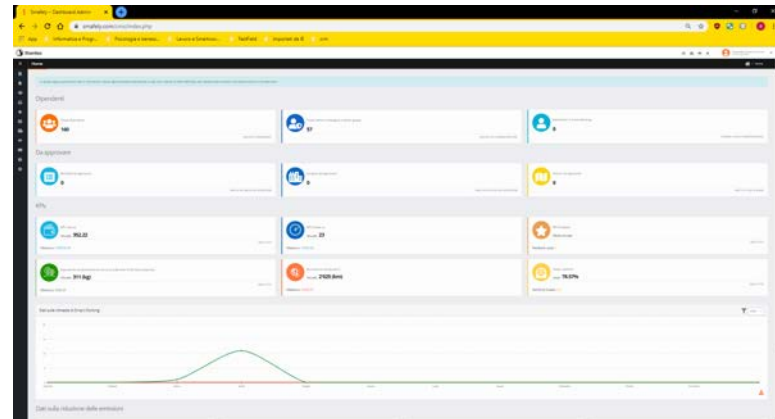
SmartKey - Dashboard Admin
smartkey.com/cms/index.php
App
Informatica e Prog...
Psicologia e benesse...
Lavoro e Smartwor...
TechField
Importati da IE
Home
Dipendenti
140
97
0
Da approvare
0
0
0
KPI
952,22
22
311 (kg)
2920 (km)
78,57%
Dati sulla riduzione delle emissioni